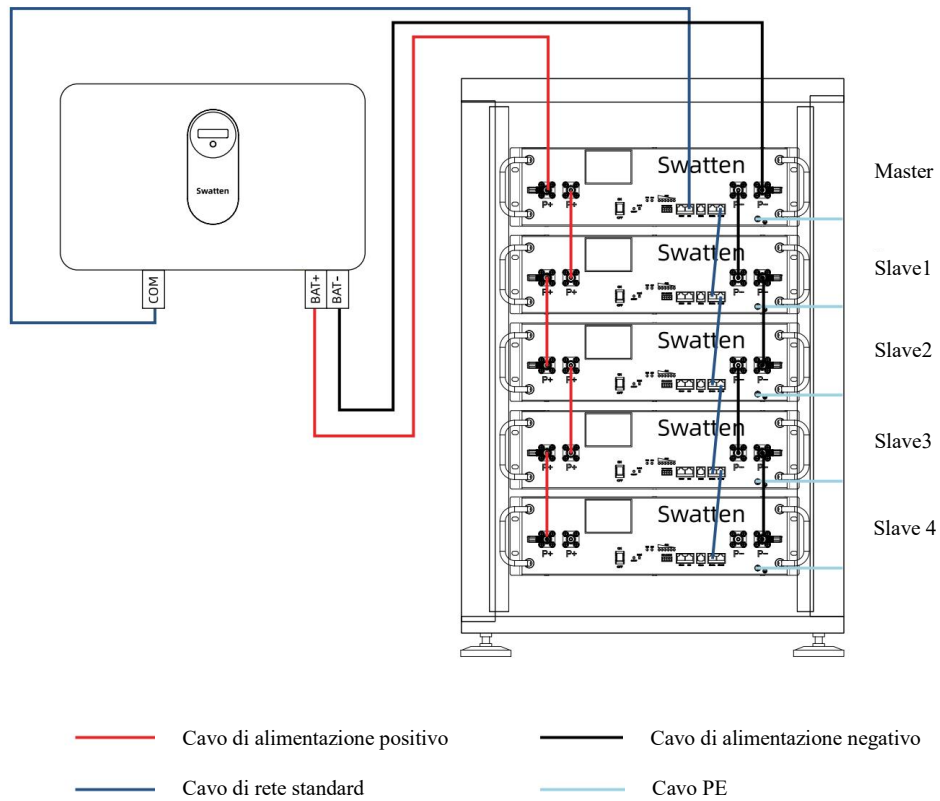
Swatten

COM

BAT+

BAT-

Swatten
P+ P+ P- P-

Master

Swatten
P+ P+ P- P-

Slave1

Swatten
P+ P+ P- P-

Slave2

Swatten
P+ P+ P- P-

Slave3

Swatten
P+ P+ P- P-

Slave 4

Cavo di alimentazione positivo

Cavo di alimentazione negativo

Cavo di rete standard

Cavo PE